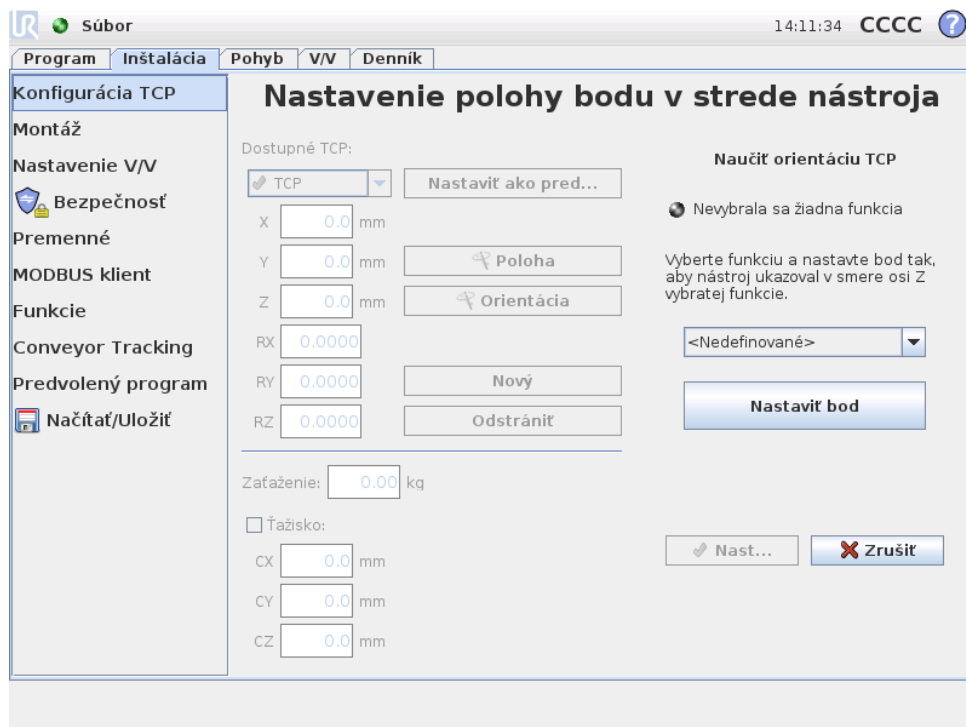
Súbor

14:11:34 CCCC

Program | Inštalácia | Pohyb | V/V | Denník

Konfigurácia TCP
Montáž
Nastavenie V/V
Bezpečnosť
Premenné
MODBUS klient
Funkcie
Conveyor Tracking
Predvolený program
Načítať/Uložiť

Nastavenie polohy bodu v strede nástroja

Dostupné TCP:

TCP

Nastaviť ako pred...

X 0.0 mm

Y 0.0 mm

Poloha

Z 0.0 mm

Orientácia

RX 0.0000

RY 0.0000

Nový

RZ 0.0000

Odstrániť

Zaťaženie: 0.00 kg

Ťažisko:

CX 0.0 mm

CY 0.0 mm

CZ 0.0 mm

Naučiť orientáciu TCP

Nevybrala sa žiadna funkcia

Vyberte funkciu a nastavte bod tak, aby nástroj ukazoval v smere osi Z vybratej funkcie.

<Nedefinované>

Nastaviť bod

Nast...

Zrušiť